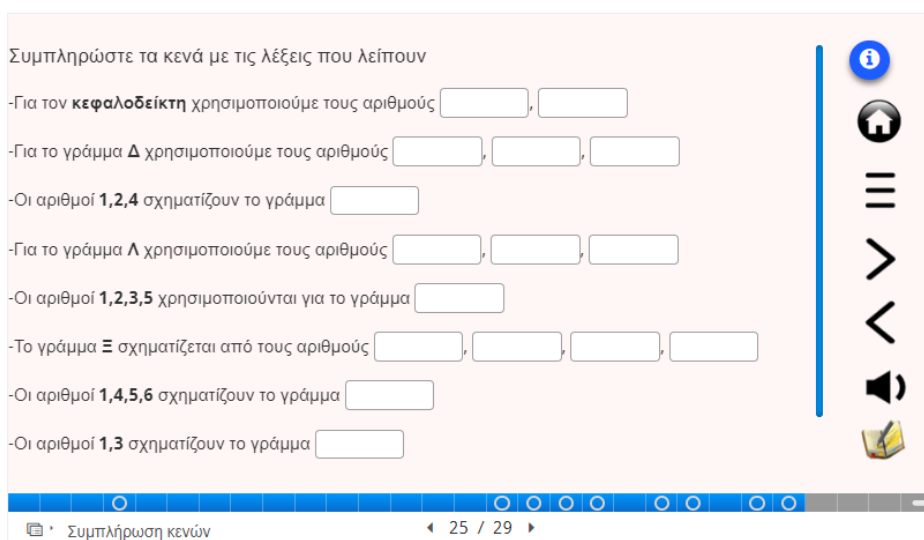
Συμπληρώστε τα κενά με τις λέξεις που λείπουν

-Για τον **κεφαλοδείκτη** χρησιμοποιούμε τους αριθμούς ___ , ___

-Για το γράμμα **Δ** χρησιμοποιούμε τους αριθμούς ___ , ___ , ___

-Οι αριθμοί **1,2,4** σχηματίζουν το γράμμα ___

-Για το γράμμα **Λ** χρησιμοποιούμε τους αριθμούς ___ , ___ , ___

-Οι αριθμοί **1,2,3,5** χρησιμοποιούνται για το γράμμα ___

-Το γράμμα **Ξ** σχηματίζεται από τους αριθμούς ___ , ___ , ___ , ___

-Οι αριθμοί **1,4,5,6** σχηματίζουν το γράμμα ___

-Οι αριθμοί **1,3** σχηματίζουν το γράμμα ___

Συμπλήρωση κενών

25 / 29